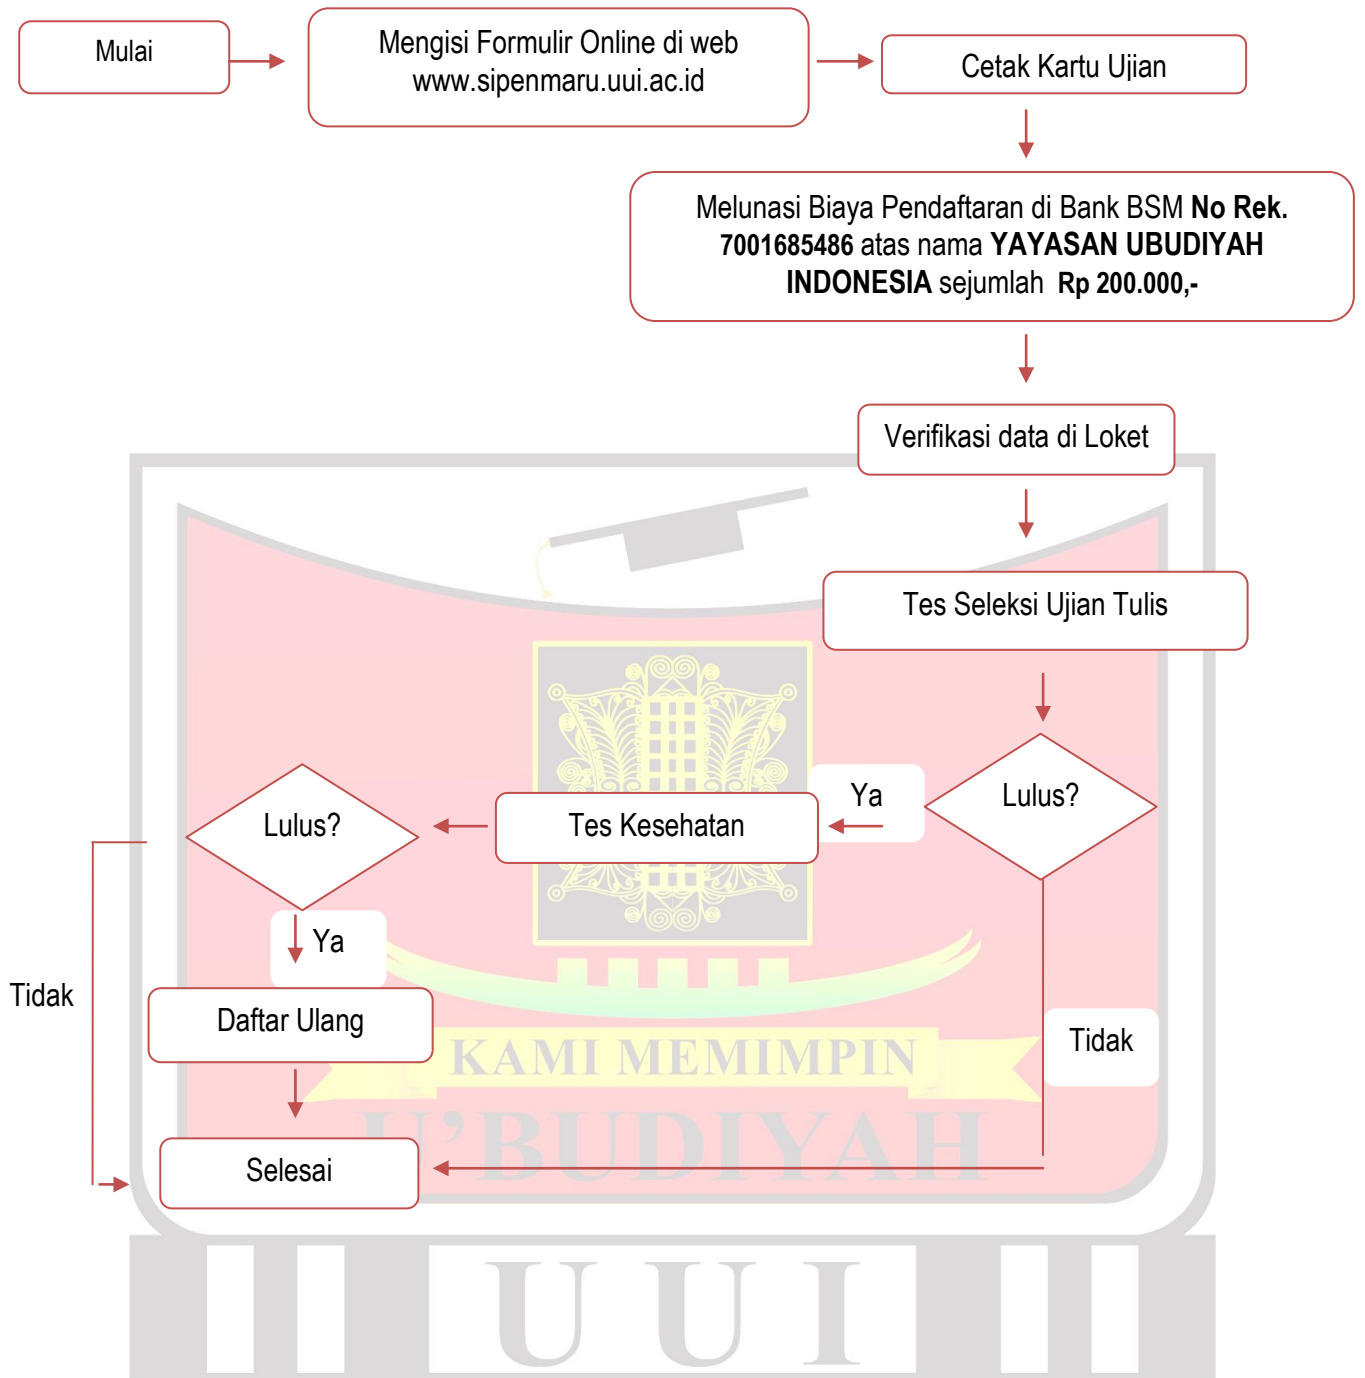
Mulai

Mengisi Formulir Online di web www.sipenmaru.uui.ac.id

Cetak Kartu Ujian

Melunasi Biaya Pendaftaran di Bank BSM **No Rek. 7001685486** atas nama **YAYASAN UBUDIYAH INDONESIA** sejumlah **Rp 200.000,-**

Verifikasi data di Loket

Tes Seleksi Ujian Tulis

Lulus?

Ya

Tes Kesehatan

Lulus?

Ya

Daftar Ulang

Selesai

Tidak

Tidak

KAMI MEMIMPIN

U'BUDIYAH

UUI